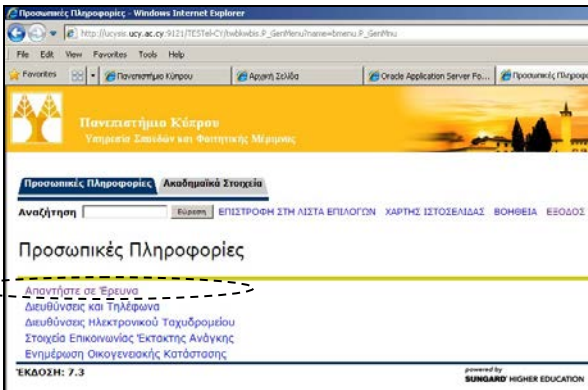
Προσωπικές Πληροφορίες - Windows Internet Explorer

http://ucysis.ucy.ac.cy:9121/TESTel-CY/twbkwbis.P_GenMenu?name=bmenu.P_GenMnu

File Edit View Favorites Tools Help

Favorites | Πανεπιστήμιο Κύπρου | Αρχική Σελίδα | Oracle Application Server Fo... | Προσωπικές Πληροφ

Πανεπιστήμιο Κύπρου
Υπηρεσία Σπουδών και Φοιτητικής Μέριμνας

Προσωπικές Πληροφορίες | Ακαδημαϊκά Στοιχεία

Αναζήτηση [Εύρεση] ΕΠΙΣΤΡΟΦΗ ΣΤΗ ΛΙΣΤΑ ΕΠΙΛΟΓΩΝ ΧΑΡΤΗΣ ΙΣΤΟΣΕΛΙΔΑΣ ΒΟΗΘΕΙΑ ΕΞΟΔΟΣ

Προσωπικές Πληροφορίες

Απαντήστε σε Έρευνα
Διευθύνσεις και Τηλέφωνα
Διευθύνσεις Ηλεκτρονικού Ταχυδρομείου
Στοιχεία Επικοινωνίας Έκτακτης Ανάγκης
Ενημέρωση Οικογενειακής Κατάστασης

ΈΚΔΟΣΗ: 7.3

powered by SUNGARD HIGHER EDUCATION